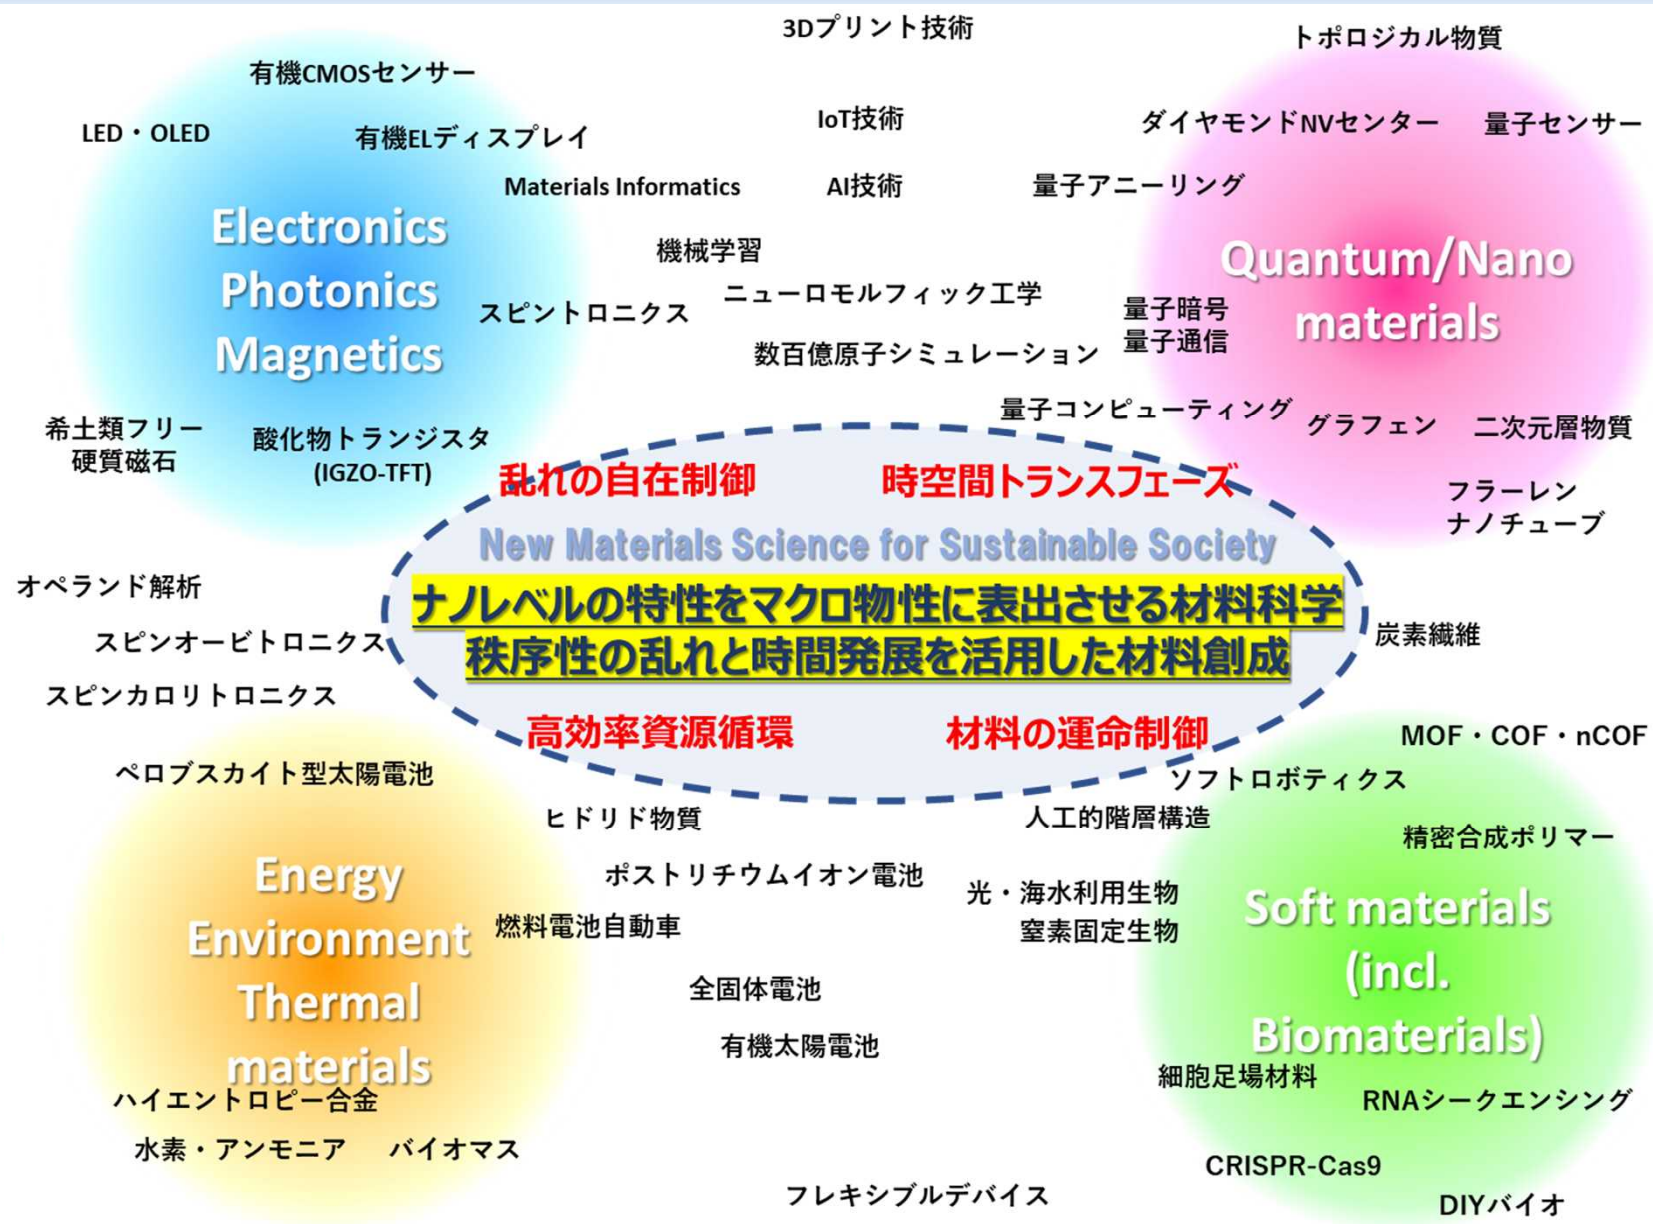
3Dプリント技術

トポロジカル物質

有機CMOSセンサー

LED・OLED

有機ELディスプレイ

IoT技術

ダイヤモンドNVセンター

量子センサー

Materials Informatics

AI技術

量子アニーリング

Electronics
Photonics
Magnetics

機械学習

Quantum/Nano materials

ニューロモルフィック工学

スピントロニクス

量子暗号
量子通信

数百億原子シミュレーション

量子コンピューティング

希土類フリー
硬質磁石

酸化物トランジスタ
(IGZO-TFT)

グラフェン

二次元層物質

乱れの自在制御

時空間トランスフェーズ

フラーレン
ナノチューブ

New Materials Science for Sustainable Society

オペランド解析

ナノレベルの特性をマクロ物性に表出させる材料科学
秩序性の乱れと時間発展を活用した材料創成

炭素繊維

スピンオービトロニクス

スピンカロリトロニクス

高効率資源循環

材料の運命制御

MOF・COF・nCOF

ソフトロボティクス

ペロブスカイト型太陽電池

ヒドリド物質

人工的階層構造

精密合成ポリマー

Energy
Environment
Thermal
materials

ポストリチウムイオン電池

光・海水利用生物
窒素固定生物

Soft materials
(incl.
Biomaterials)

燃料電池自動車

全固体電池

有機太陽電池

細胞足場材料

ハイエントロピー合金

RNAシークエンシング

水素・アンモニア

バイオマス

CRISPR-Cas9

フレキシブルデバイス

DIYバイオ